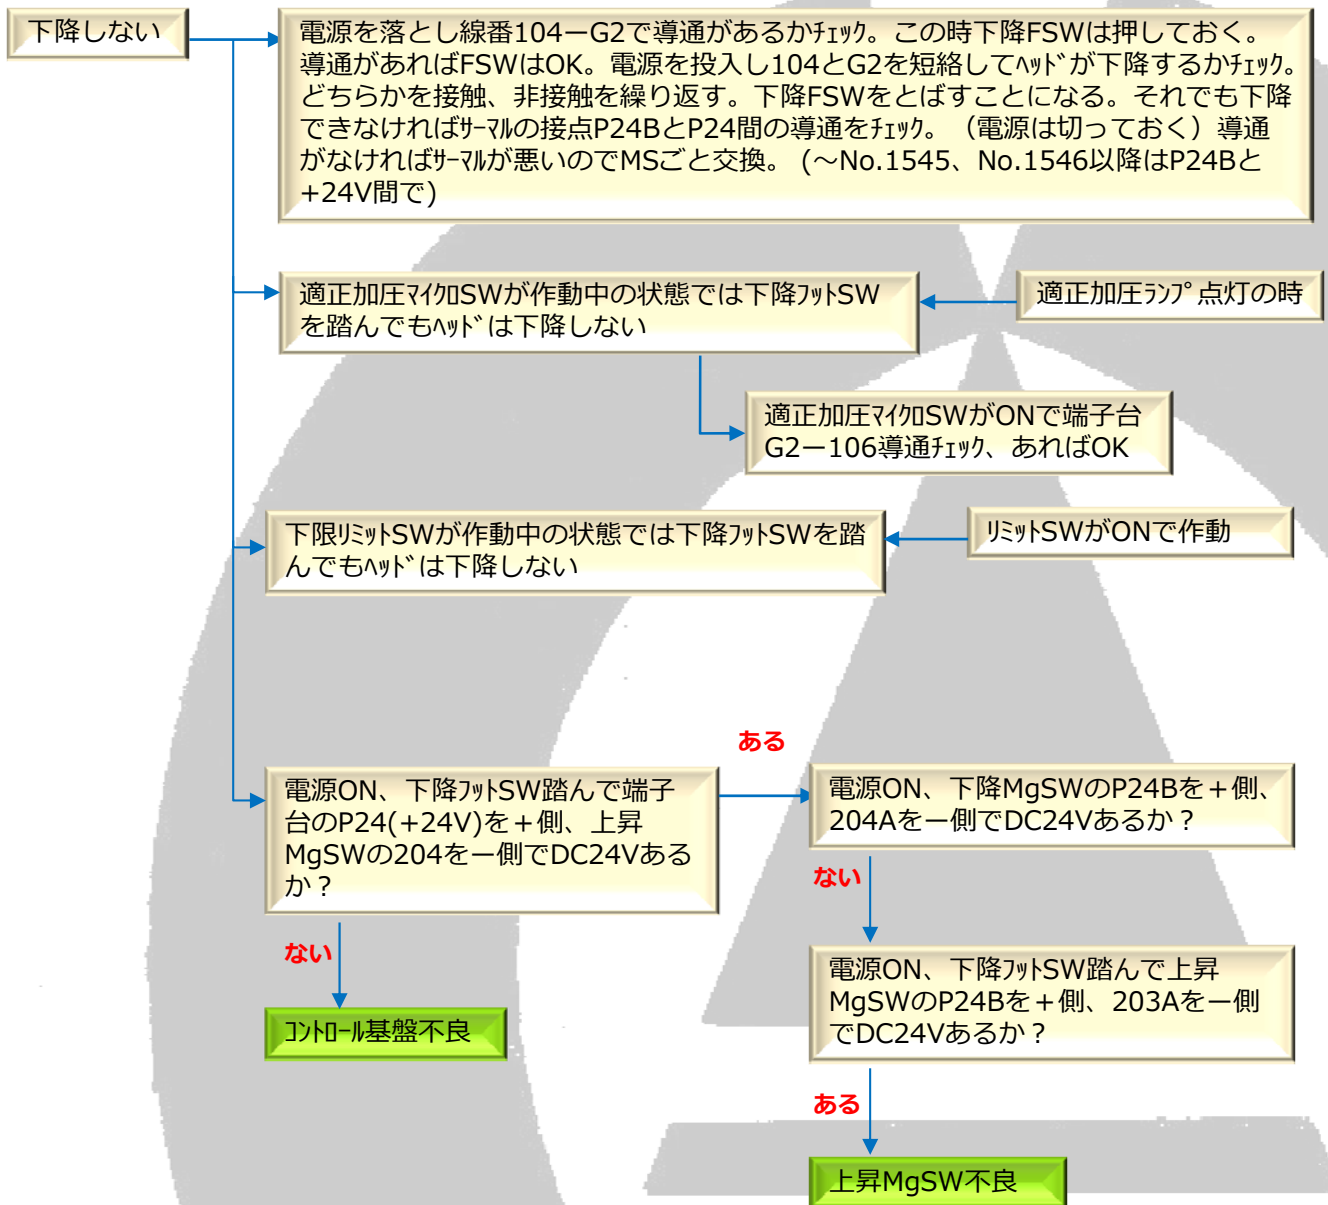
下降しない

電源を落とし線番104ーG2で導通があるかﾁｪｯｸ。この時下降FSWは押しておく。導通があればFSWはOK。電源を投入し104とG2を短絡してﾍｯﾄﾞが下降するかﾁｪｯｸ。どちらかを接触、非接触を繰り返す。下降FSWをとばすことになる。それでも下降できなければｻｰﾏﾙの接点P24BとP24間の導通をﾁｪｯｸ。（電源は切っておく）導通がなければｻｰﾏﾙが悪いのでMSごと交換。（～No.1545、No.1546以降はP24Bと+24V間で）

適正加圧ﾏｲｸﾛSWが作動中の状態では下降ﾌｯﾄSWを踏んでもﾍｯﾄﾞは下降しない

適正加圧ﾗﾝﾌﾟ点灯の時

適正加圧ﾏｲｸﾛSWがONで端子台G2ー106導通ﾁｪｯｸ、あればOK

下限ﾘﾐｯﾄSWが作動中の状態では下降ﾌｯﾄSWを踏んでもﾍｯﾄﾞは下降しない

ﾘﾐｯﾄSWがONで作動

ある

電源ON、下降ﾌｯﾄSW踏んで端子台のP24(+24V)を＋側、上昇MgSWの204をー側でDC24Vあるか？

電源ON、下降MgSWのP24Bを＋側、204Aをー側でDC24Vあるか？

ない

ない

ｺﾝﾄﾛｰﾙ基盤不良

電源ON、下降ﾌｯﾄSW踏んで上昇MgSWのP24Bを＋側、203Aをー側でDC24Vあるか？

ある

上昇MgSW不良